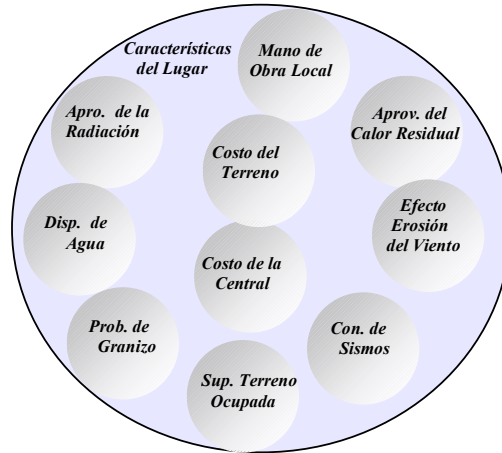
Características del Lugar

Mano de Obra Local

Apro. de la Radiación

Aprov. del Calor Residual

Costo del Terreno

Disp. de Agua

Efecto Erosión del Viento

Costo de la Central

Prob. de Granizo

Con. de Sismos

Sup. Terreno Ocupada